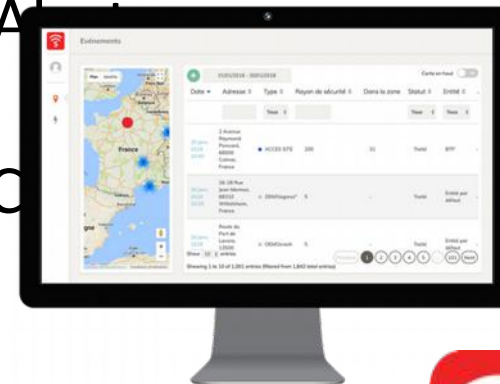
Evénements

Map Satellite

France

01/01/2018 - 30/01/2018

Carte en haut

| Date | Adresse | Type | Rayon de sécurité | Dans la zone | Statut | Entité |
|---|---|---|---|---|---|---|
| | | Tous | | | Tous | Tous |
| 30 janv. 2018 | 2 Avenue Raymond Poincaré, 68000 Colmar, France | ACCES SITE | 200 | 31 | Traité | BTP |
| 30 janv. 2018 | 16-18 Rue Jean Hermann, 68310 Wittelsheim, France | DEMANgence* | 5 | - | Traité | Entité par défaut |
| 30 janv. 2018 | Route du Port de Lavera, 13500 | DEMGrosch | 5 | - | Traité | Entité par défaut |

Show 10 entries

Showing 1 to 10 of 1,001 entries (filtered from 1,842 total entries)

Previous 1 2 3 4 5 ... 101 Next